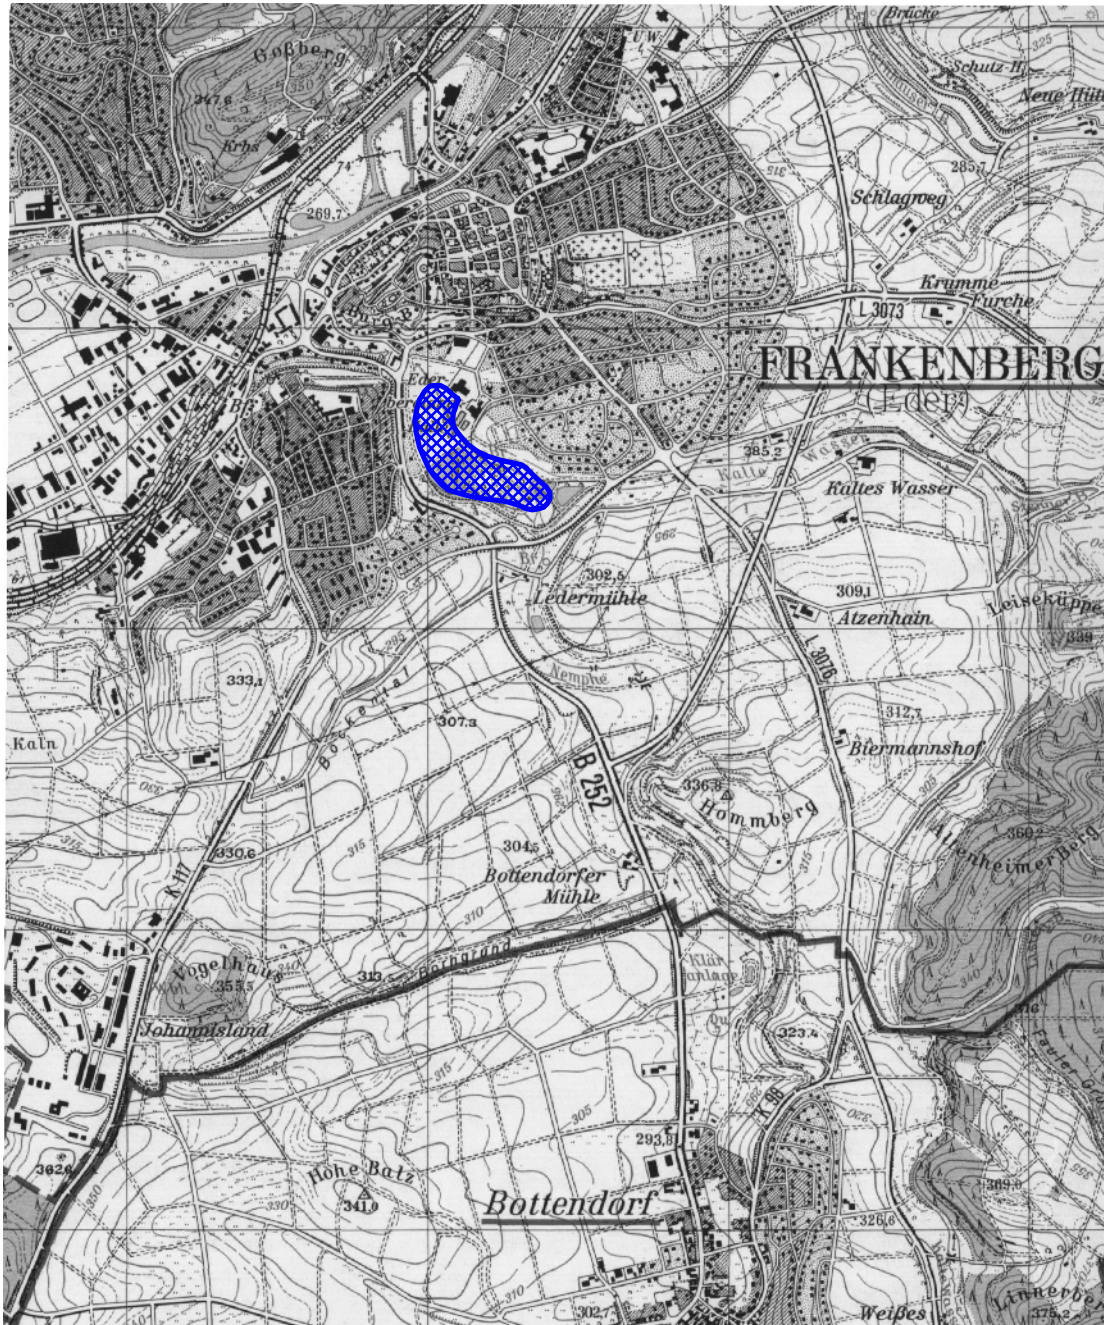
Goßberg
347,6
Krhs
74
269,7
UW
Brücke
Schutz-H.
Neue Hütte
285,7
Schlagweg
Krumme Furche
L 3073
FRANKENBERG
(Eder)
Eder
Burg-B.
Bf
385,2
Kaltes Wasser
Kaltes Wasser
302,6
Ledermühle
309,1
Atzenhain
Leiseküppel
339
Nemphe
L 3076
333,1
307,3
312,7
Biermannshof
Kain
Böckental
B 252
336,8
Hommberg
360,2
Atzenheimer Berg
330,6
K 117
304,5
Bottendorfer Mühle
Vogelhaus
355,5
313
Bechgrund
Klär-anlage
323,4
Johannisland
K 98
293,8
362,6
Hohe Batz
341,0
Bottendorf
369,0
326,6
302,7
Weißes
Linnerberg
375,2